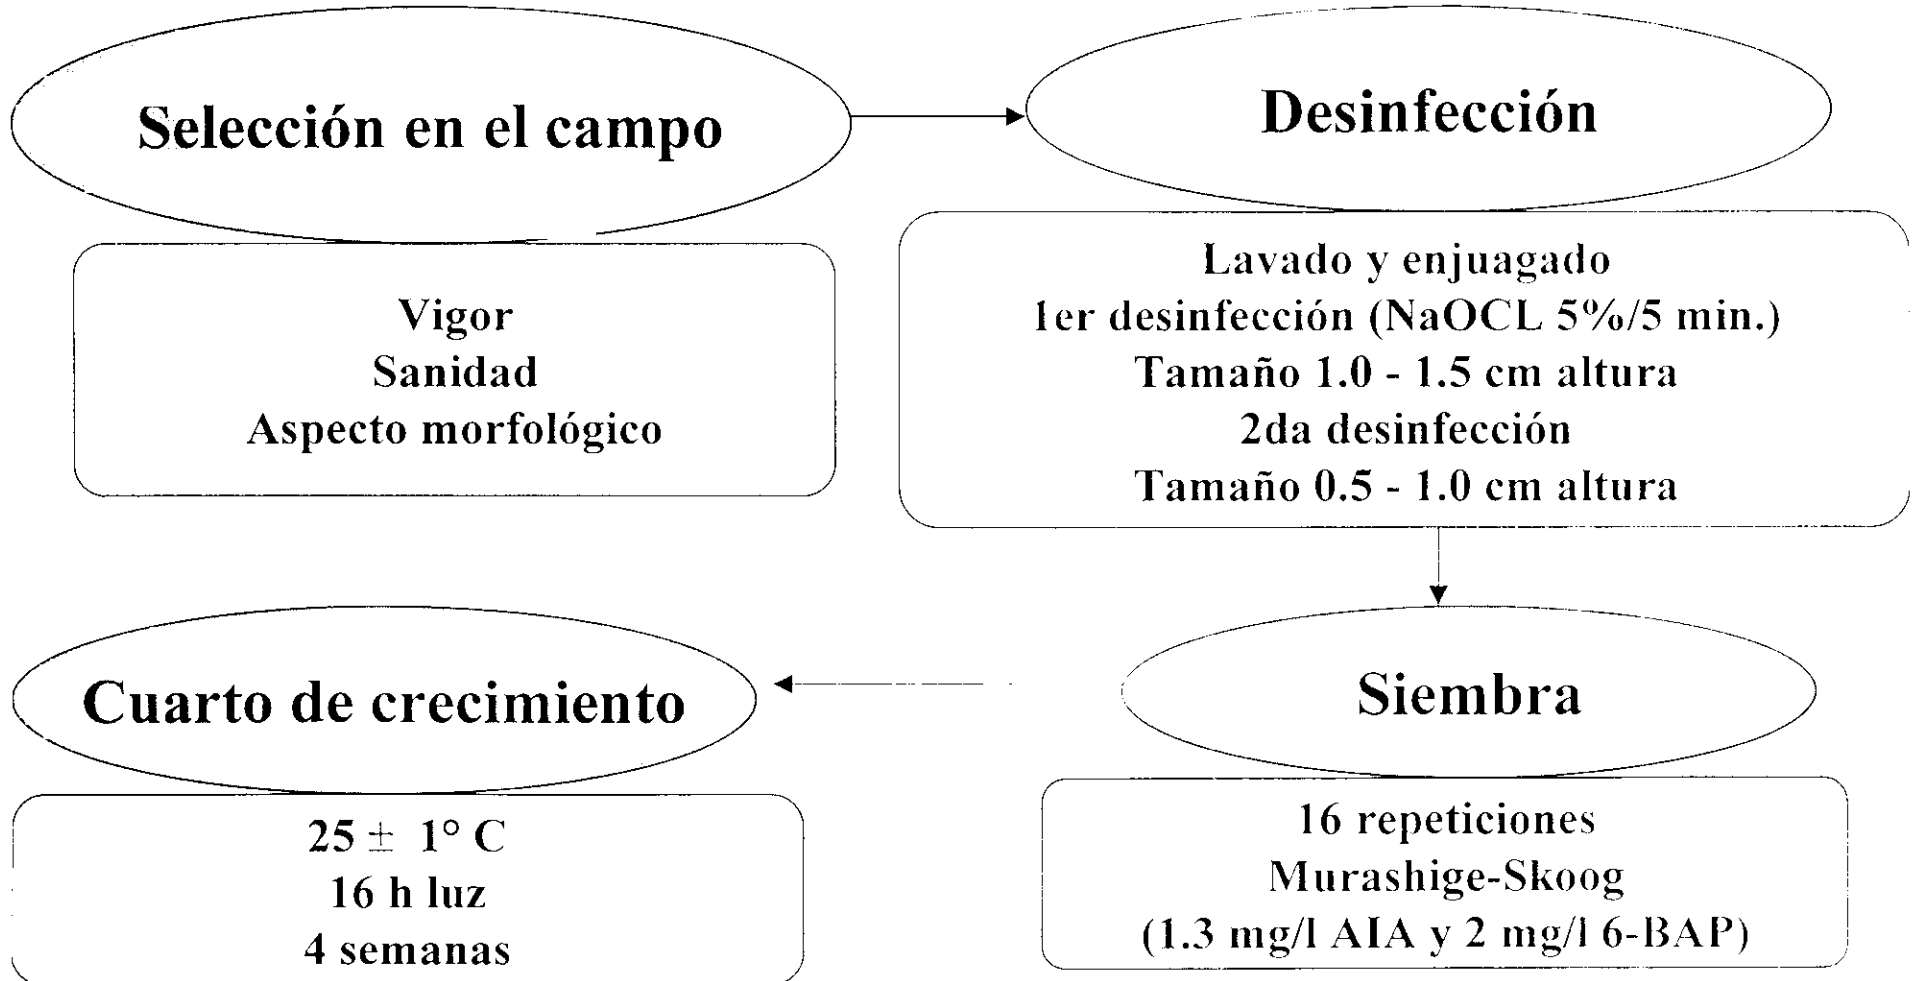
Selección en el campo

Vigor
Sanidad
Aspecto morfológico

Desinfección

Lavado y enjuagado
1er desinfección (NaOCL 5%/5 min.)
Tamaño 1.0 - 1.5 cm altura
2da desinfección
Tamaño 0.5 - 1.0 cm altura

Siembra

16 repeticiones
Murashige-Skoog
(1.3 mg/l AIA y 2 mg/l 6-BAP)

Cuarto de crecimiento

$25 \pm 1°$ C
16 h luz
4 semanas